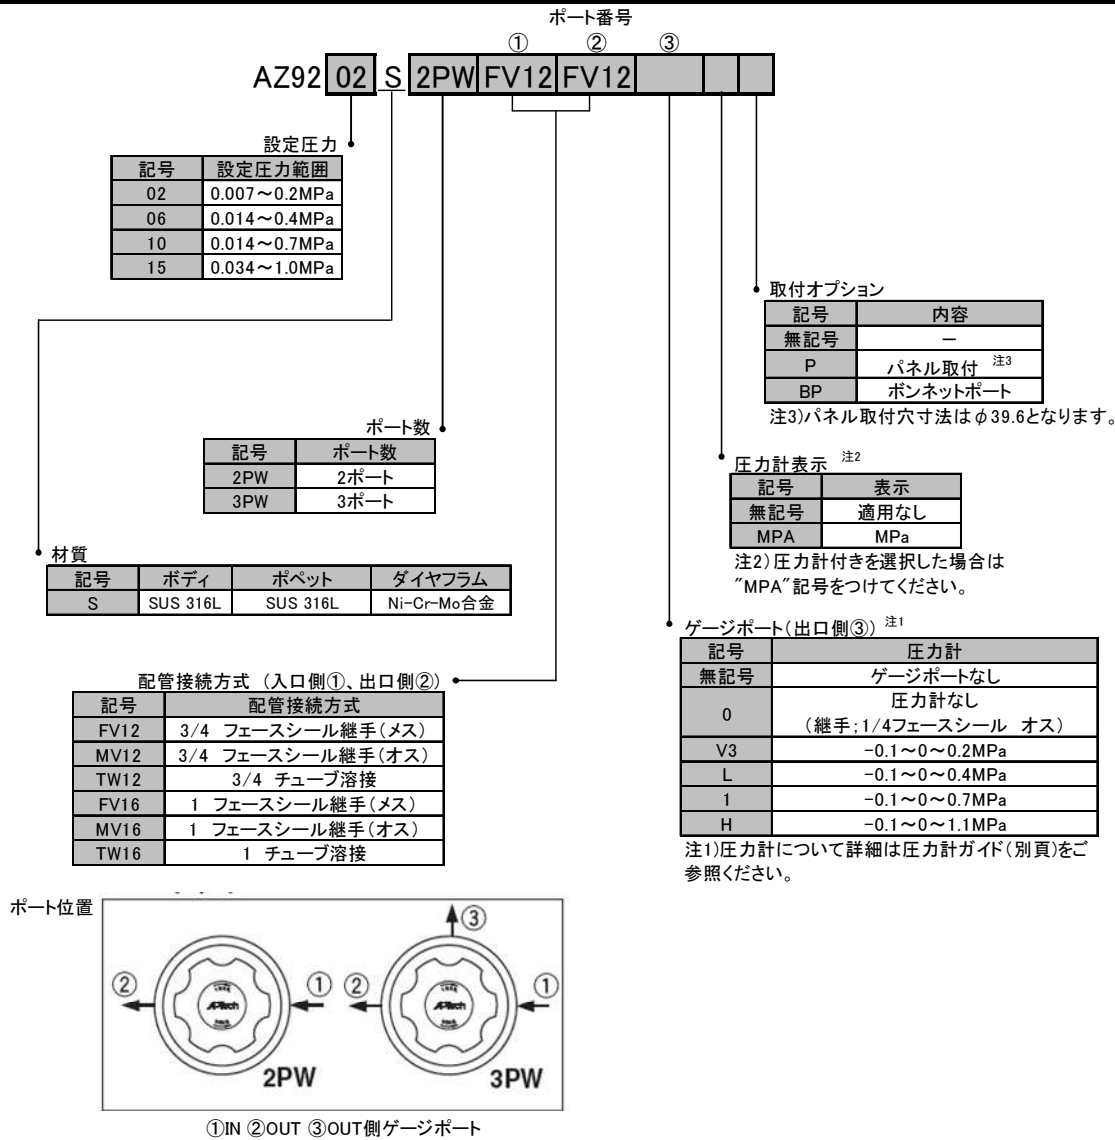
ポート番号

① ② ③

AZ92 02 S 2PW FV12 FV12

設定圧力

| 記号 | 設定圧力範囲 |
|---|---|
| 02 | 0.007～0.2MPa |
| 06 | 0.014～0.4MPa |
| 10 | 0.014～0.7MPa |
| 15 | 0.034～1.0MPa |

取付オプション

| 記号 | 内容 |
|---|---|
| 無記号 | ー |
| P | パネル取付 注3 |
| BP | ボンネットポート |

注3)パネル取付穴寸法はφ39.6となります。

ポート数

| 記号 | ポート数 |
|---|---|
| 2PW | 2ポート |
| 3PW | 3ポート |

圧力計表示 注2

| 記号 | 表示 |
|---|---|
| 無記号 | 適用なし |
| MPA | MPa |

注2)圧力計付きを選択した場合は"MPA"記号をつけてください。

材質

| 記号 | ボディ | ポペット | ダイヤフラム |
|---|---|---|---|
| S | SUS 316L | SUS 316L | Ni-Cr-Mo合金 |

ゲージポート(出口側③) 注1

| 記号 | 圧力計 |
|---|---|
| 無記号 | ゲージポートなし |
| 0 | 圧力計なし（継手;1/4フェースシール オス） |
| V3 | -0.1～0～0.2MPa |
| L | -0.1～0～0.4MPa |
| 1 | -0.1～0～0.7MPa |
| H | -0.1～0～1.1MPa |

注1)圧力計について詳細は圧力計ガイド(別頁)をご参照ください。

配管接続方式（入口側①、出口側②）

| 記号 | 配管接続方式 |
|---|---|
| FV12 | 3/4 フェースシール継手(メス) |
| MV12 | 3/4 フェースシール継手(オス) |
| TW12 | 3/4 チューブ溶接 |
| FV16 | 1 フェースシール継手(メス) |
| MV16 | 1 フェースシール継手(オス) |
| TW16 | 1 チューブ溶接 |

ポート位置

② ① ② ① ③

2PW 3PW

①IN ②OUT ③OUT側ゲージポート